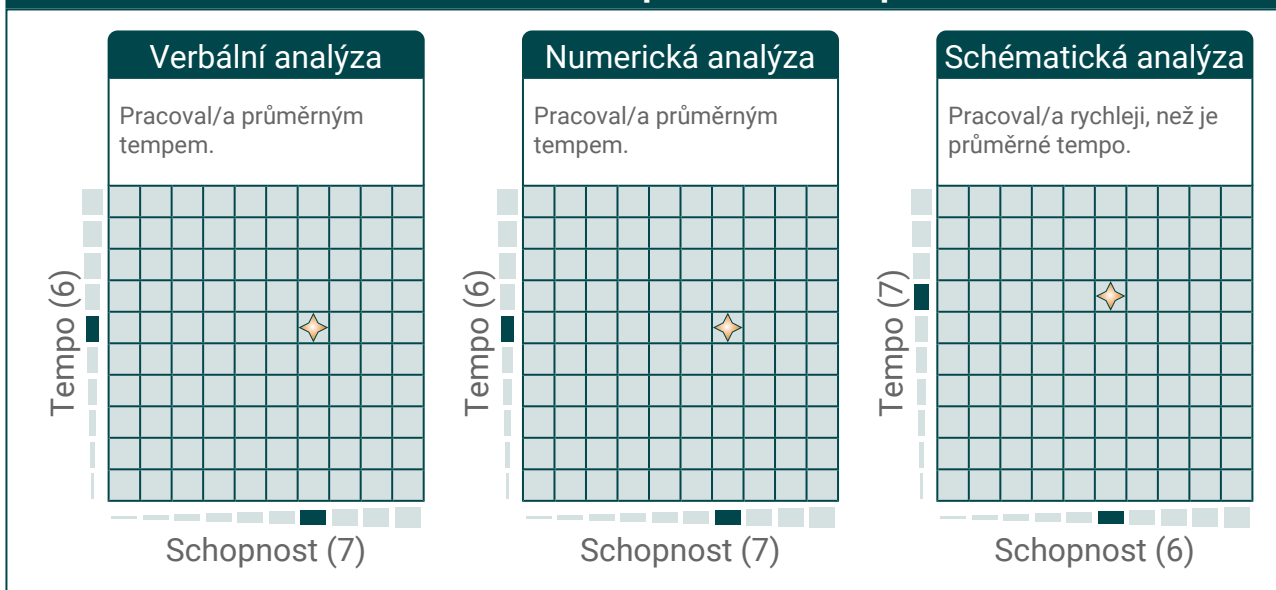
Verbální analýza

Pracoval/a průměrným tempem.

Tempo (6)

Schopnost (7)

Numerická analýza

Pracoval/a průměrným tempem.

Tempo (6)

Schopnost (7)

Schématická analýza

Pracoval/a rychleji, než je průměrné tempo.

Tempo (7)

Schopnost (6)